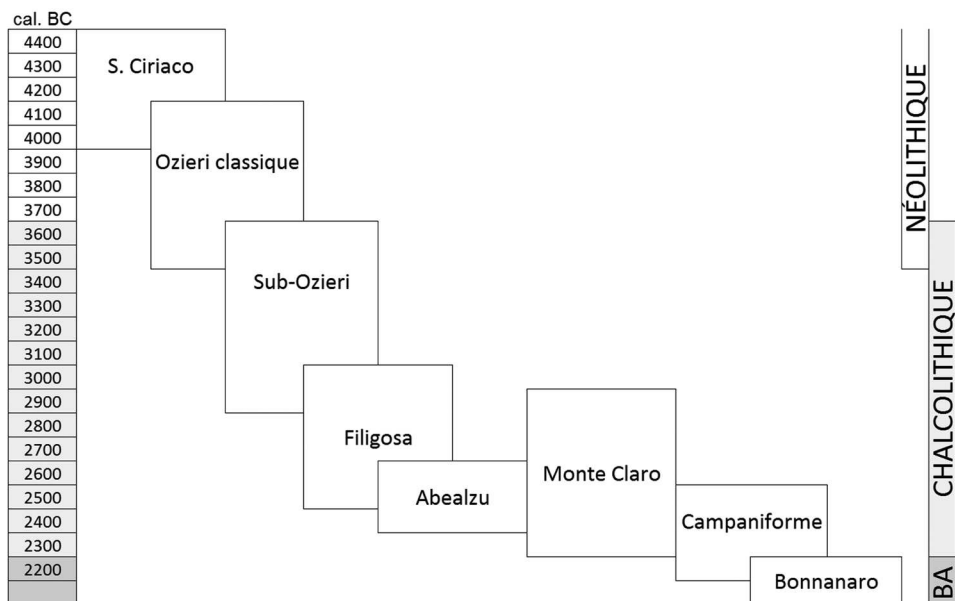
cal. BC
4400
4300
4200
4100
4000
3900
3800
3700
3600
3500
3400
3300
3200
3100
3000
2900
2800
2700
2600
2500
2400
2300
2200

S. Ciriaco
Ozieri classique
Sub-Ozieri
Filigosa
Abealzu
Monte Claro
Campaniforme
Bonnanaro

NÉOLITHIQUE
CHALCOLITHIQUE
BA